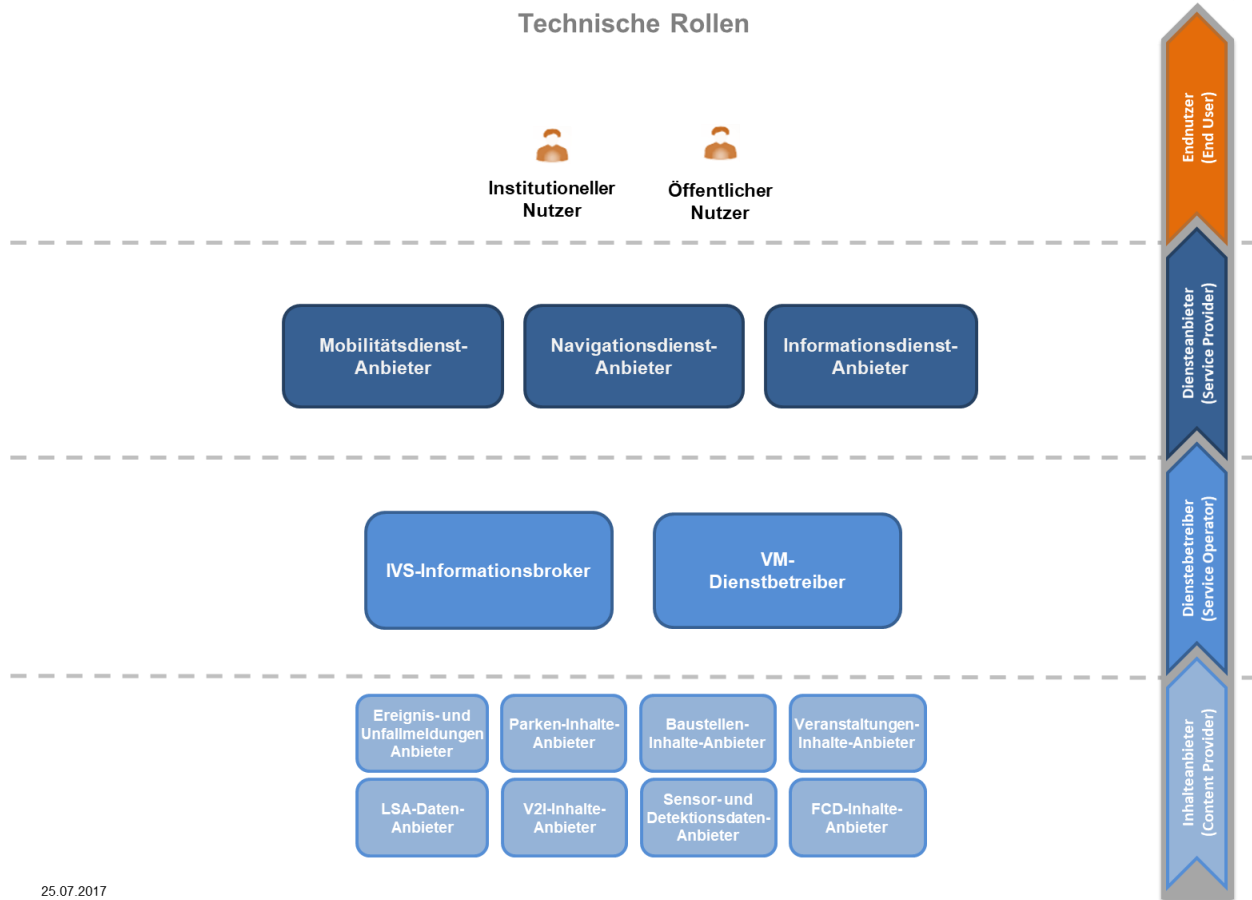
Technische Rollen

Institutioneller Nutzer

Öffentlicher Nutzer

Endnutzer (End User)

Mobilitätsdienst-Anbieter

Navigationsdienst-Anbieter

Informationsdienst-Anbieter

Diensteanbieter (Service Provider)

IVS-Informationsbroker

VM-Dienstbetreiber

Dienstebetreiber (Service Operator)

Ereignis- und Unfallmeldungen Anbieter

Parken-Inhalte-Anbieter

Baustellen-Inhalte-Anbieter

Veranstaltungen-Inhalte-Anbieter

LSA-Daten-Anbieter

V2I-Inhalte-Anbieter

Sensor- und Detektionsdaten-Anbieter

FCD-Inhalte-Anbieter

Inhalteanbieter (Content Provider)

25.07.2017